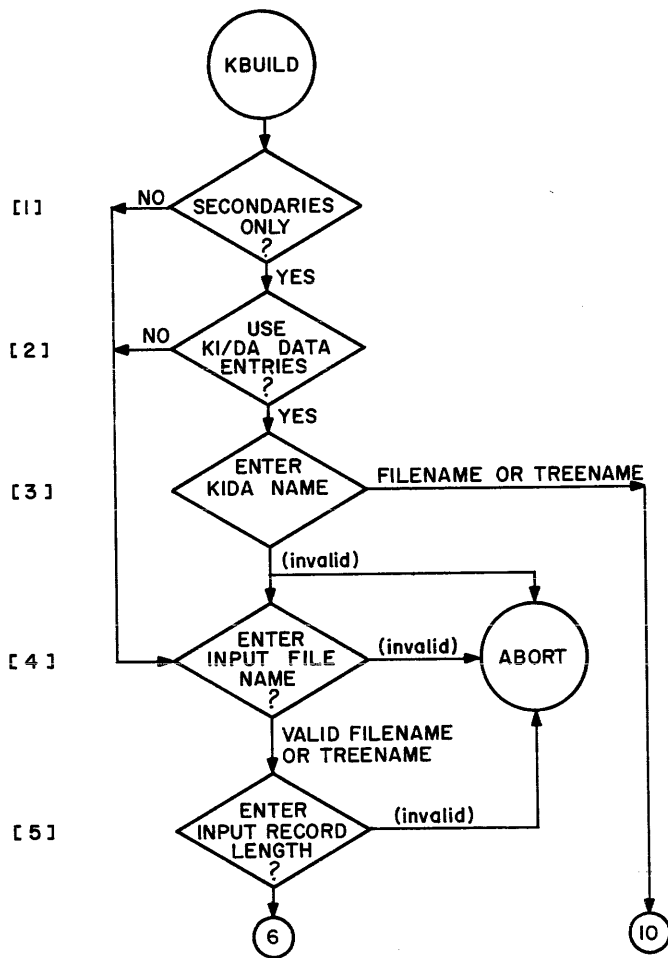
KBUILD

[1]

SECONDARIES ONLY ?

NO

YES

[2]

USE KI/DA DATA ENTRIES ?

NO

YES

[3]

ENTER KIDA NAME

FILENAME OR TREENAME

(invalid)

[4]

ENTER INPUT FILE NAME ?

(invalid)

ABORT

VALID FILENAME OR TREENAME

[5]

ENTER INPUT RECORD LENGTH ?

(invalid)

6

10